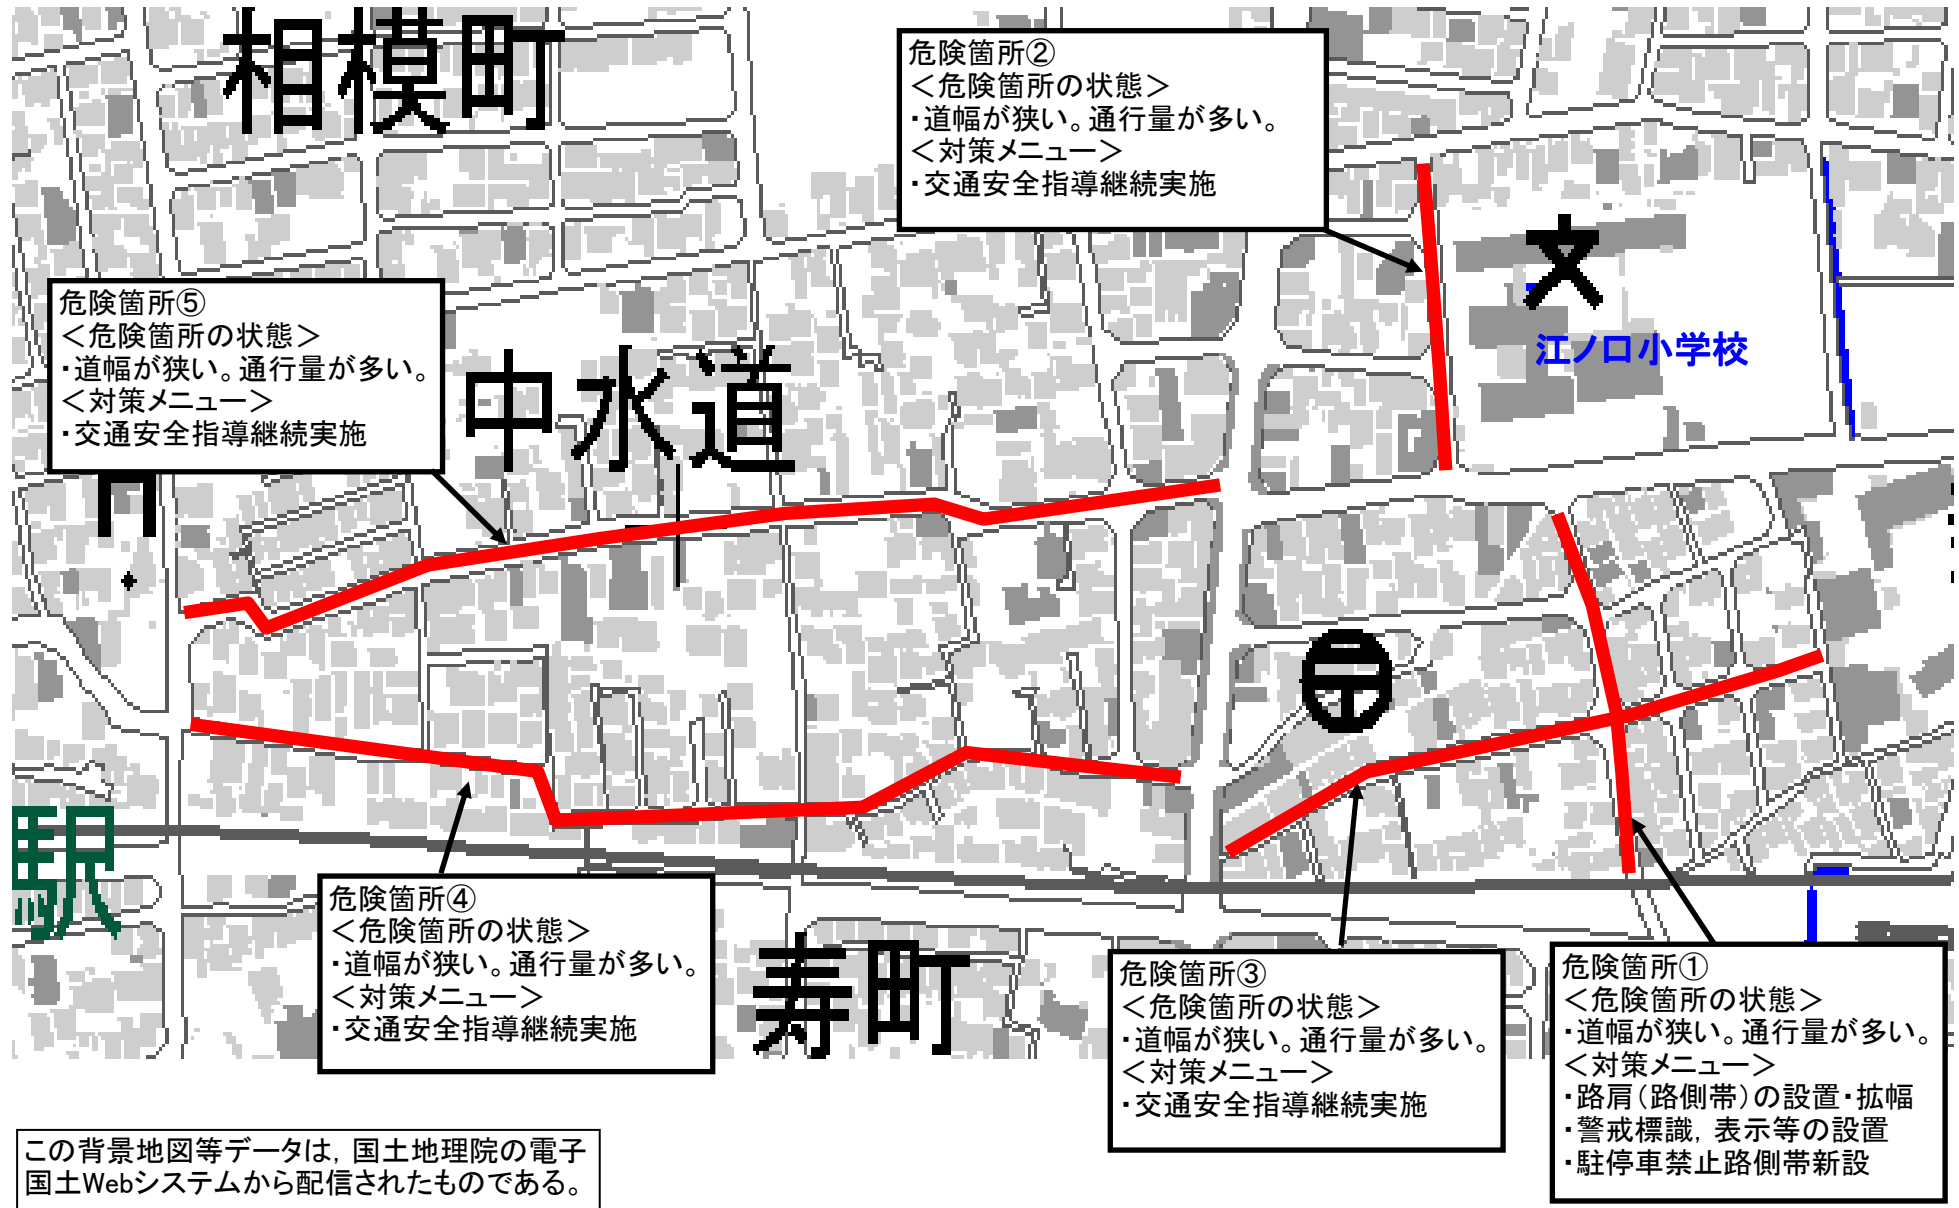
相模町

危険箇所②
＜危険箇所の状態＞
・道幅が狭い。通行量が多い。
＜対策メニュー＞
・交通安全指導継続実施

江ノ口小学校

危険箇所⑤
＜危険箇所の状態＞
・道幅が狭い。通行量が多い。
＜対策メニュー＞
・交通安全指導継続実施

中水道

駅

危険箇所④
＜危険箇所の状態＞
・道幅が狭い。通行量が多い。
＜対策メニュー＞
・交通安全指導継続実施

寿町

危険箇所③
＜危険箇所の状態＞
・道幅が狭い。通行量が多い。
＜対策メニュー＞
・交通安全指導継続実施

危険箇所①
＜危険箇所の状態＞
・道幅が狭い。通行量が多い。
＜対策メニュー＞
・路肩（路側帯）の設置・拡幅
・警戒標識，表示等の設置
・駐停車禁止路側帯新設

この背景地図等データは，国土地理院の電子国土Webシステムから配信されたものである。